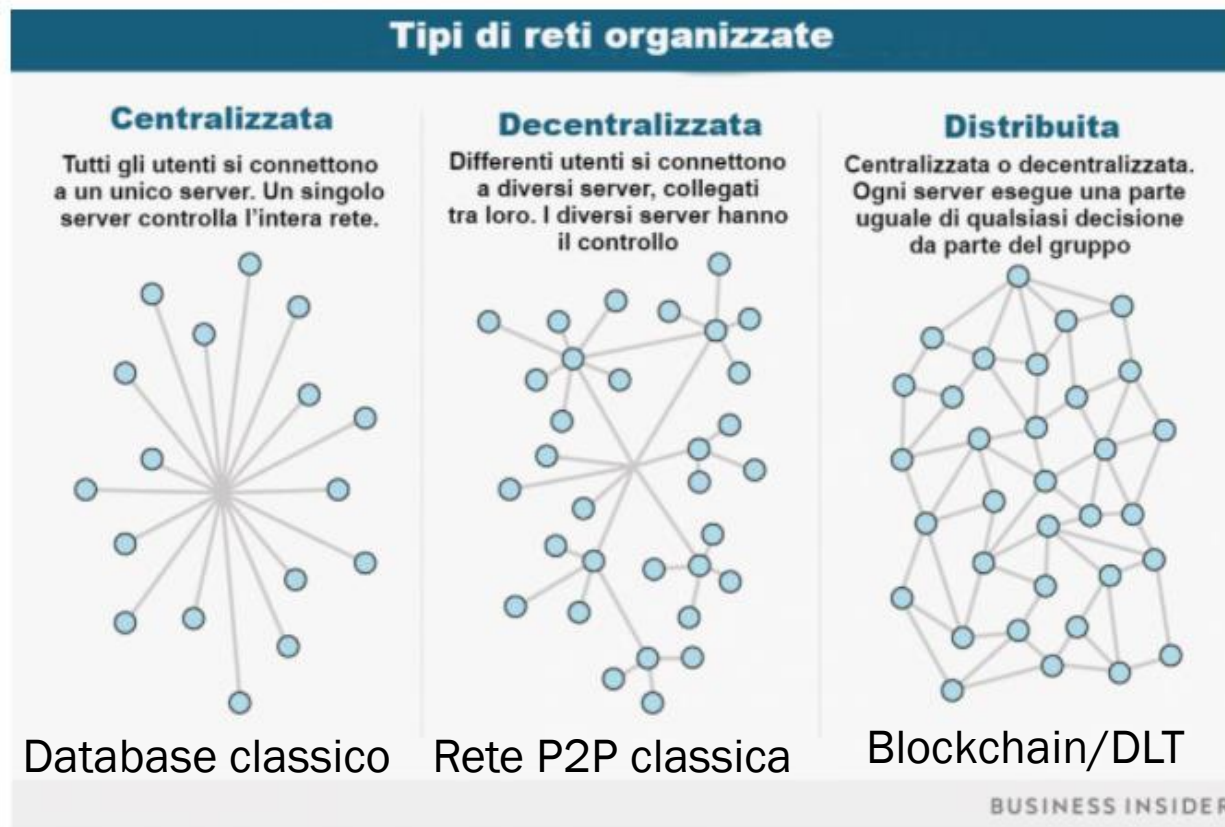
Tipi di reti organizzate

Centralizzata

Tutti gli utenti si connettono a un unico server. Un singolo server controlla l'intera rete.

Decentralizzata

Differenti utenti si connettono a diversi server, collegati tra loro. I diversi server hanno il controllo

Distribuita

Centralizzata o decentralizzata. Ogni server esegue una parte uguale di qualsiasi decisione da parte del gruppo

Database classico

Rete P2P classica

Blockchain/DLT

BUSINESS INSIDER